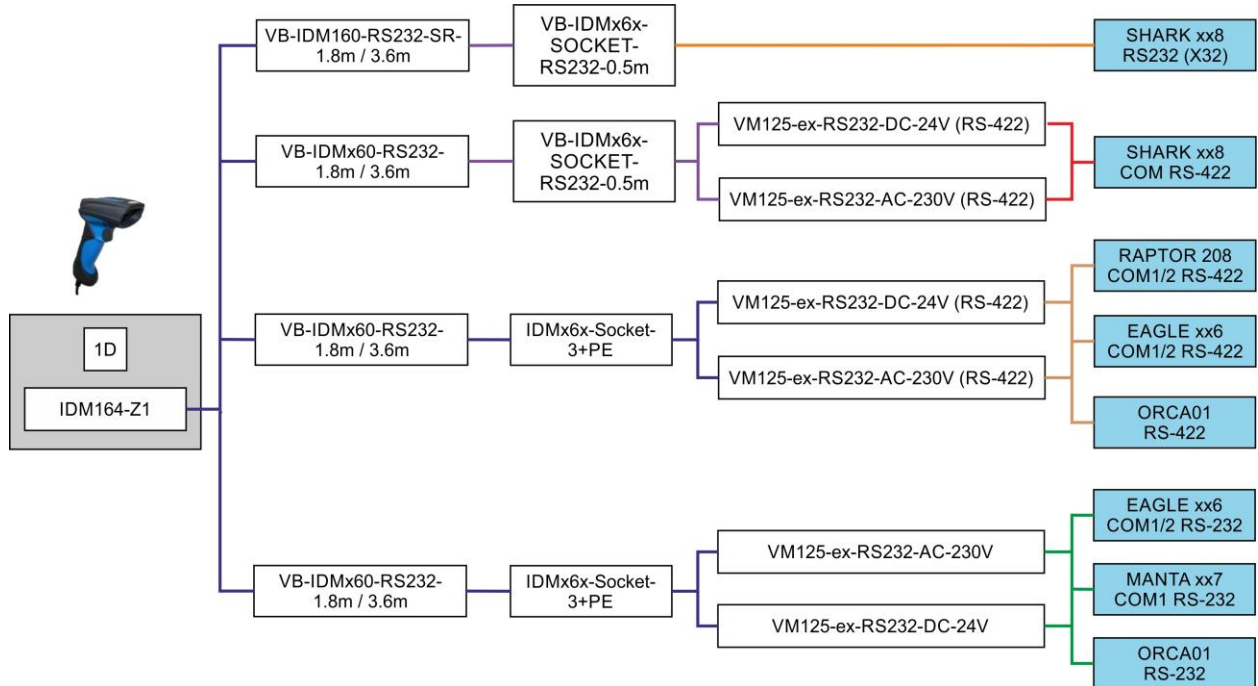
1D

IDM164-Z1

VB-IDM160-RS232-SR-1.8m / 3.6m

VB-IDMx6x-SOCKET-RS232-0.5m

SHARK xx8 RS232 (X32)

VB-IDMx60-RS232-1.8m / 3.6m

VB-IDMx6x-SOCKET-RS232-0.5m

VM125-ex-RS232-DC-24V (RS-422)

VM125-ex-RS232-AC-230V (RS-422)

SHARK xx8 COM RS-422

VB-IDMx60-RS232-1.8m / 3.6m

IDMx6x-Socket-3+PE

VM125-ex-RS232-DC-24V (RS-422)

VM125-ex-RS232-AC-230V (RS-422)

RAPTOR 208 COM1/2 RS-422

EAGLE xx6 COM1/2 RS-422

ORCA01 RS-422

VB-IDMx60-RS232-1.8m / 3.6m

IDMx6x-Socket-3+PE

VM125-ex-RS232-AC-230V

VM125-ex-RS232-DC-24V

EAGLE xx6 COM1/2 RS-232

MANTA xx7 COM1 RS-232

ORCA01 RS-232